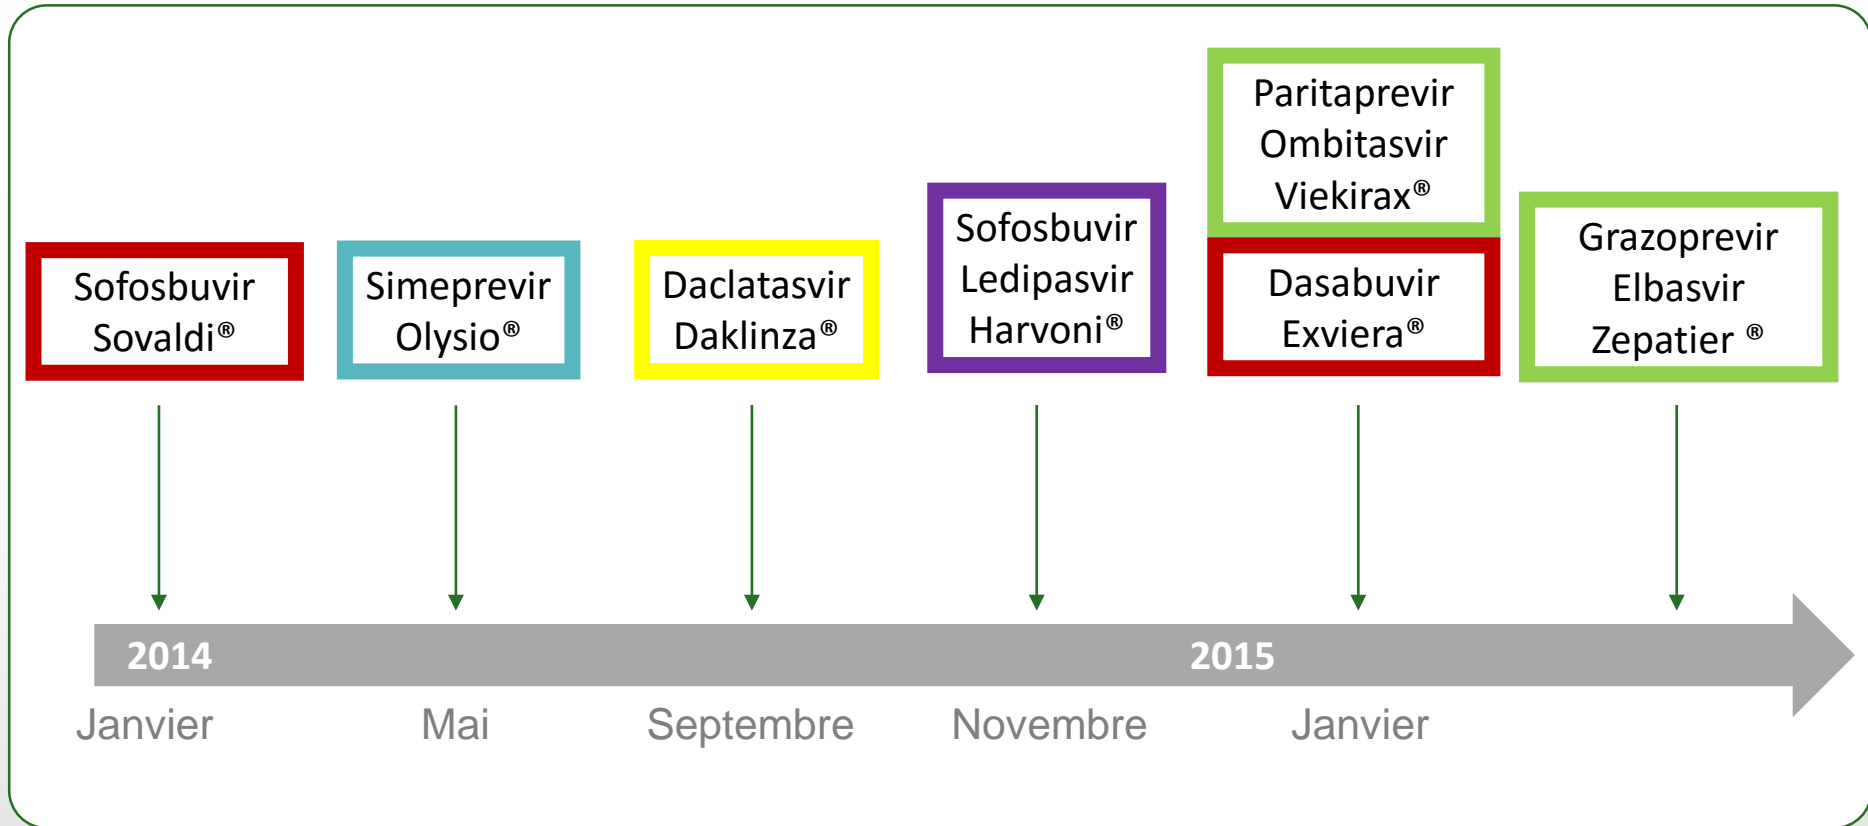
Sofosbuvir
Sovaldi®

Simeprevir
Olysio®

Daclatasvir
Daklinza®

Sofosbuvir
Ledipasvir
Harvoni®

Paritaprevir
Ombitasvir
Viekirax®

Dasabuvir
Exviera®

Grazoprevir
Elbasvir
Zepatier ®

2014

2015

Janvier

Mai

Septembre

Novembre

Janvier